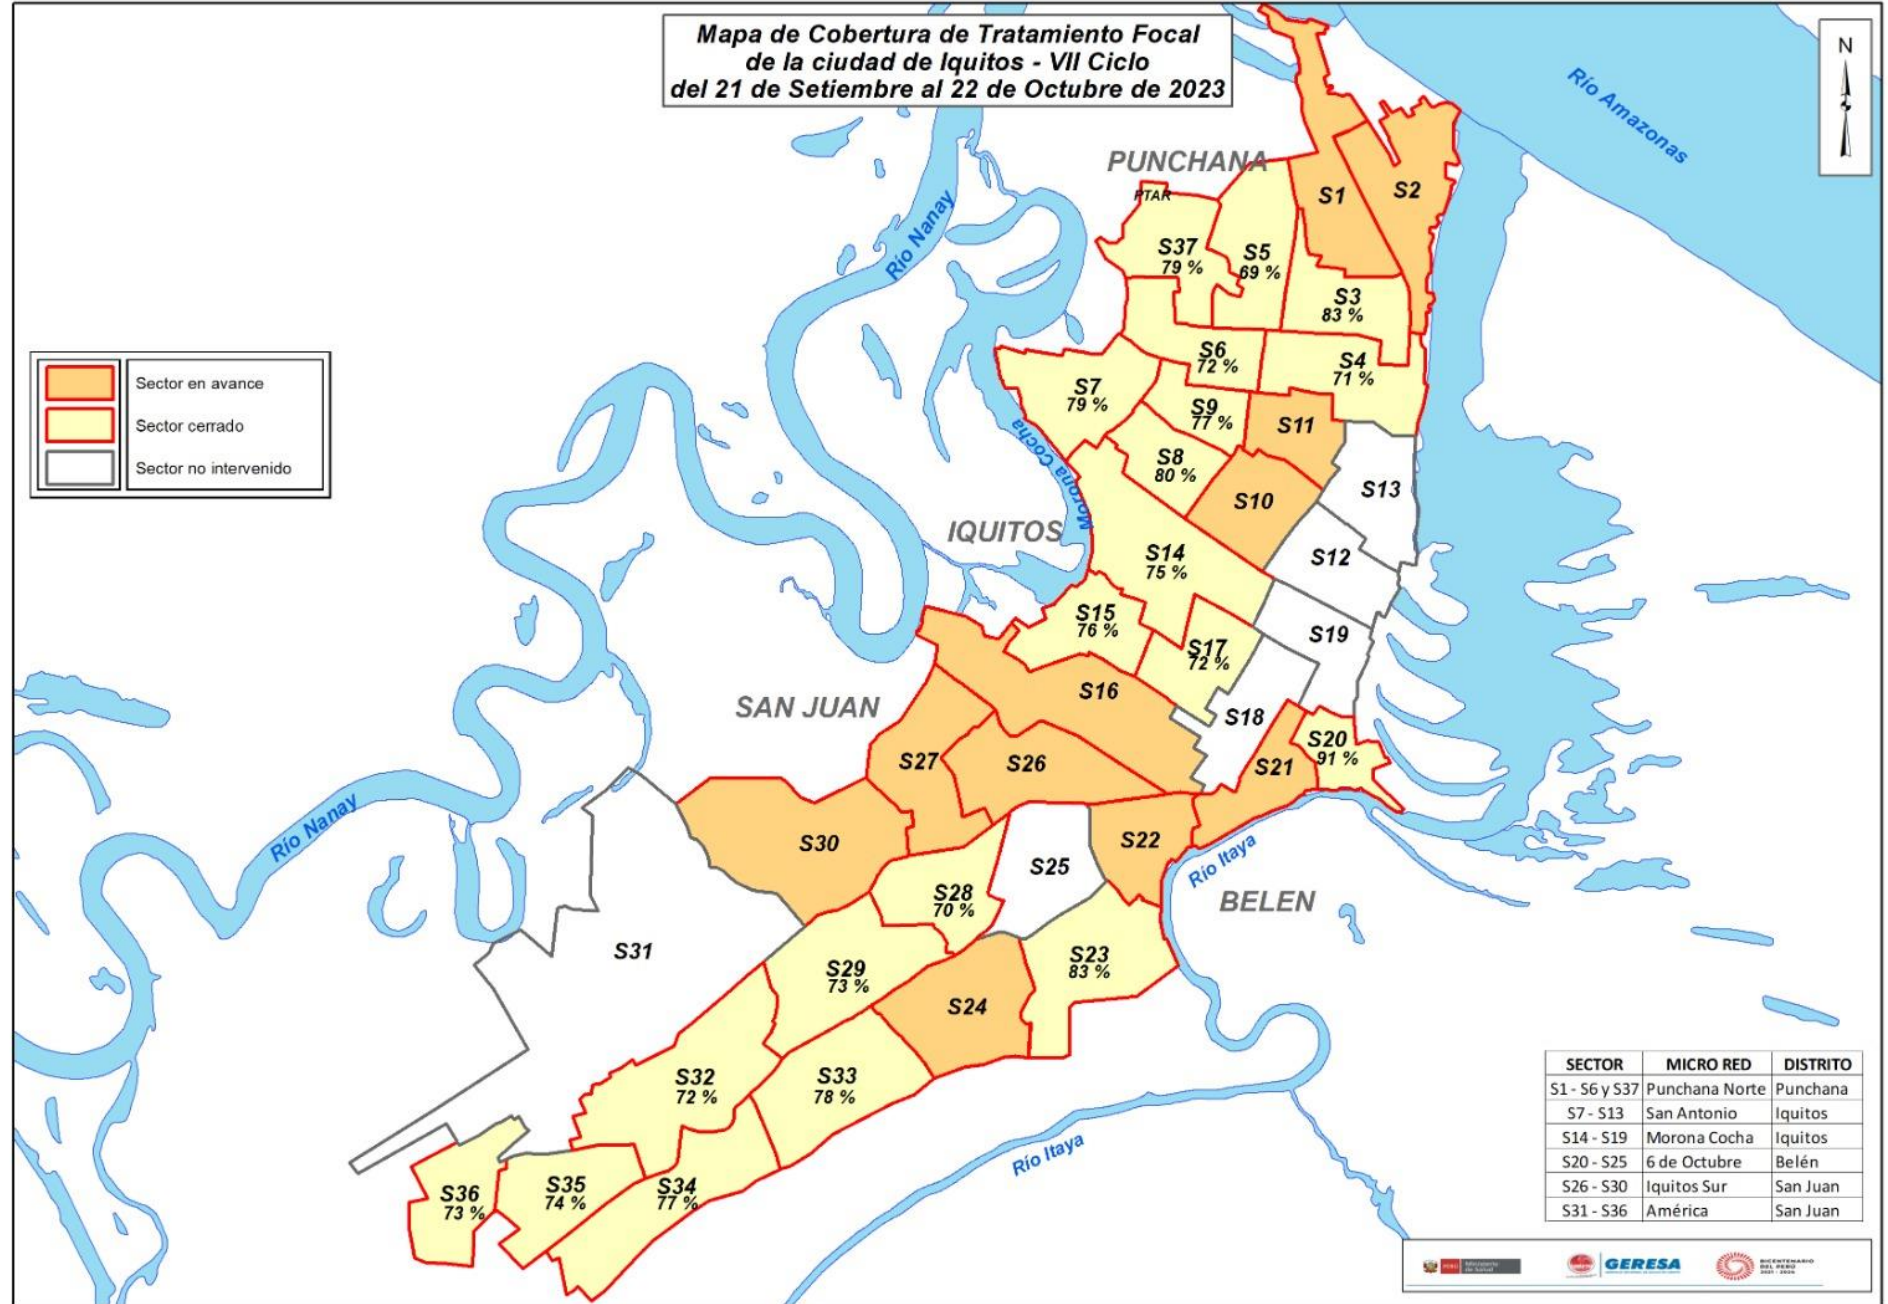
Mapa de Cobertura de Tratamiento Focal de la ciudad de Iquitos - VII Ciclo del 21 de Setiembre al 22 de Octubre de 2023

N

Río Amazonas

PUNCHANA

PTAR

Río Nanay

Sector en avance
Sector cerrado
Sector no intervenido

S1
S2
S37 79 %
S5 69 %
S3 83 %
S6 72 %
S4 71 %
S7 79 %
S9 77 %
S11
S8 80 %
S10
S13
Morona Cocha
IQUITOS
S14 75 %
S12
S15 76 %
S17 72 %
S19
S16
SAN JUAN
S18
S27
S26
S20 91 %
S21
Río Nanay
S30
S22
S25
Río Itaya
BELEN
S28 70 %
S31
S29 73 %
S23 83 %
S24
S32 72 %
S33 78 %
Río Itaya
S36 73 %
S35 74 %
S34 77 %

| SECTOR | MICRO RED | DISTRITO |
|---|---|---|
| S1 - S6 y S37 | Punchana Norte | Punchana |
| S7 - S13 | San Antonio | Iquitos |
| S14 - S19 | Morona Cocha | Iquitos |
| S20 - S25 | 6 de Octubre | Belén |
| S26 - S30 | Iquitos Sur | San Juan |
| S31 - S36 | América | San Juan |

GERESA